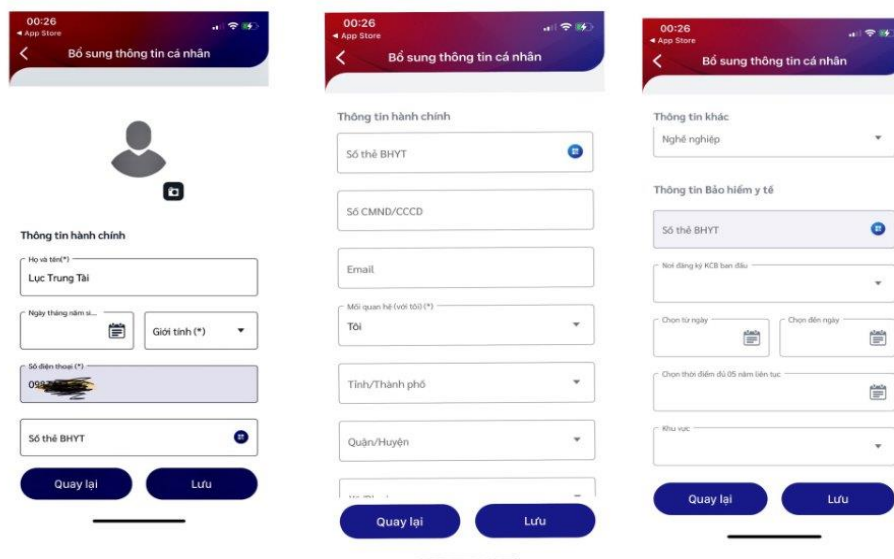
00:26
◂ App Store
Bổ sung thông tin cá nhân

Thông tin hành chính

Họ và tên(*)
Lục Trung Tài

Ngày tháng năm si...

Giới tính (*)

Số điện thoại (*)
09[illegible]

Số thẻ BHYT

Quay lại
Lưu

00:26
◂ App Store
Bổ sung thông tin cá nhân

Thông tin hành chính

Số thẻ BHYT

Số CMND/CCCD

Email

Mối quan hệ (với tôi) (*)
Tôi

Tỉnh/Thành phố

Quận/Huyện

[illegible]

Quay lại
Lưu

00:26
◂ App Store
Bổ sung thông tin cá nhân

Thông tin khác
Nghề nghiệp

Thông tin Bảo hiểm y tế

Số thẻ BHYT

Nơi đăng ký KCB ban đầu

Chọn từ ngày

Chọn đến ngày

Chọn thời điểm đủ 05 năm liên tục

Khu vực

Quay lại
Lưu